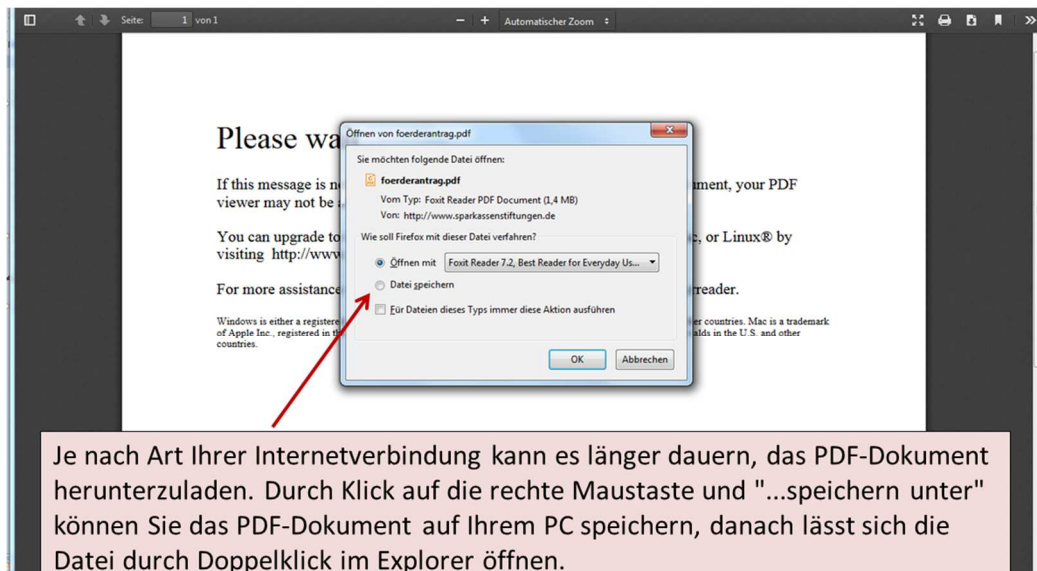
Seite: 1 von 1

Automatischer Zoom

Please wa

If this message is n viewer may not be

You can upgrade to visiting http://www

For more assistance

Windows is either a registere of Apple Inc., registered in th countries.

ment, your PDF

, or Linux® by

reader.

er countries. Mac is a trademark alds in the U.S. and other

Öffnen von foerderantrag.pdf

Sie möchten folgende Datei öffnen:

foerderantrag.pdf

Vom Typ: Foxit Reader PDF Document (1,4 MB)

Von: http://www.sparkassenstiftungen.de

Wie soll Firefox mit dieser Datei verfahren?

Öffnen mit Foxit Reader 7.2, Best Reader for Everyday Us...

Datei speichern

Für Dateien dieses Typs immer diese Aktion ausführen

OK Abbrechen

Je nach Art Ihrer Internetverbindung kann es länger dauern, das PDF-Dokument herunterzuladen. Durch Klick auf die rechte Maustaste und "...speichern unter" können Sie das PDF-Dokument auf Ihrem PC speichern, danach lässt sich die Datei durch Doppelklick im Explorer öffnen.